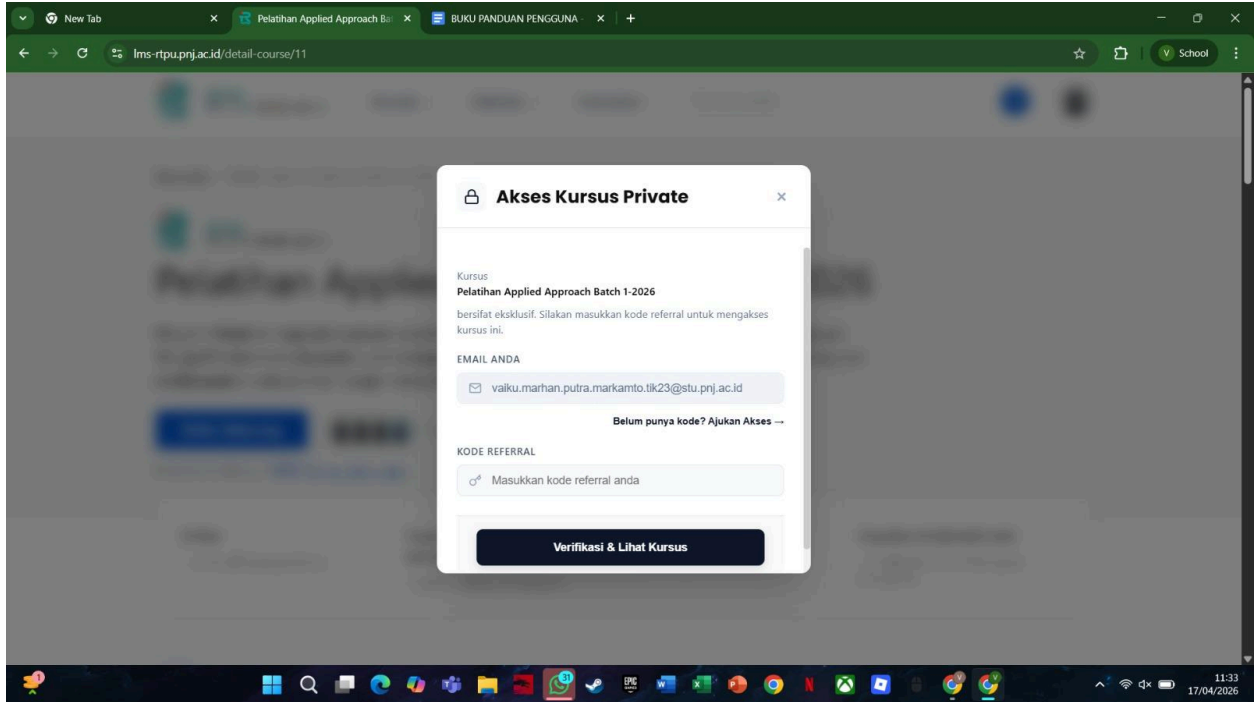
New Tab
Pelatihan Applied Approach Ba
BUKU PANDUAN PENGGUNA
lms-rtpu.pnj.ac.id/detail-course/11
School

Akses Kursus Private
×

Kursus
Pelatihan Applied Approach Batch 1-2026
bersifat eksklusif. Silakan masukkan kode referral untuk mengakses kursus ini.

EMAIL ANDA
valku.marhan.putra.markamto.tik23@stu.pnj.ac.id
Belum punya kode? Ajukan Akses →

KODE REFERRAL
Masukkan kode referral anda

Verifikasi & Lihat Kursus

11:33
17/04/2026